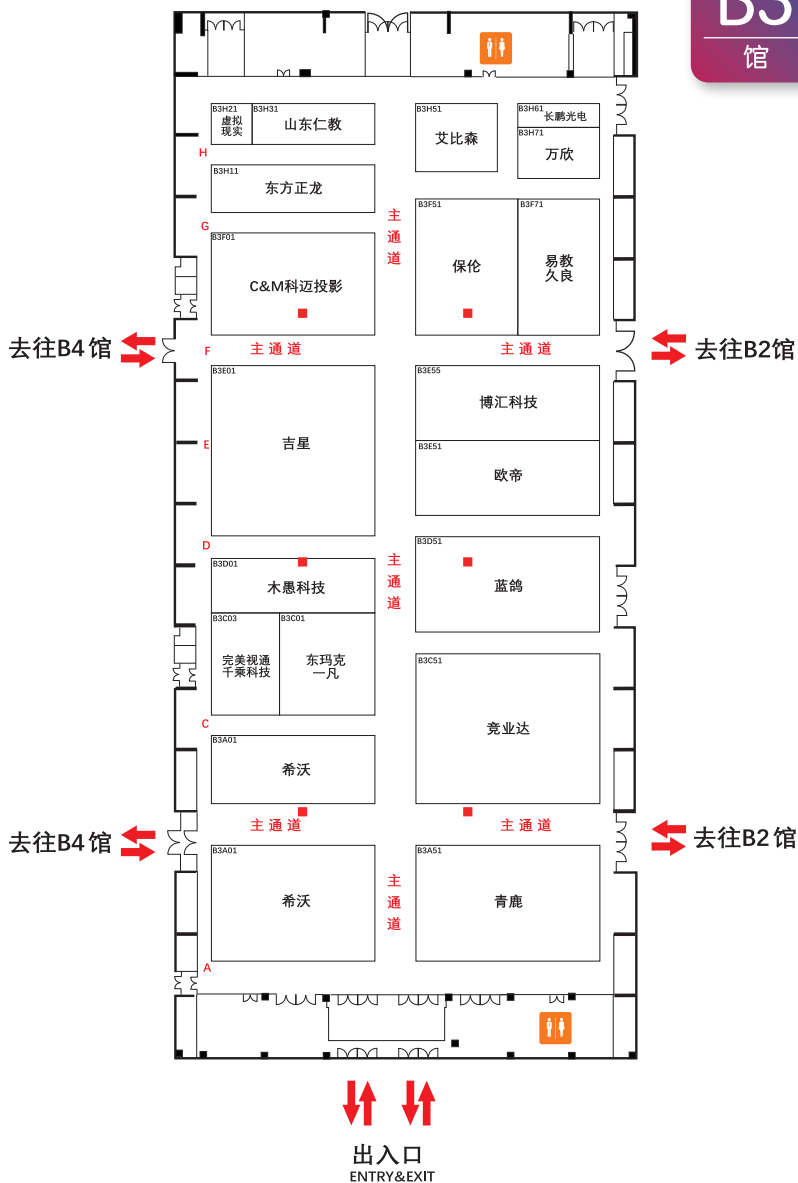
B3
馆

B3H21
虚拟
现实
B3H31
山东仁教
B3H51
艾比森
B3H61
长鹏光电
B3H71
万欣
H
B3H11
东方正龙
G
主
通
道
B3F01
C&M科迈投影
B3F51
保伦
B3F71
易教
久良
去往B4馆
F
主 通 道
主 通 道
去往B2馆
B3E01
吉星
B3E55
博汇科技
E
B3E51
欧帝
D
主
通
道
B3D01
木愚科技
B3D51
蓝鸽
B3C03
完美视通
千乘科技
B3C01
东玛克
一凡
B3C51
竞业达
C
B3A01
希沃
主 通 道
主 通 道
去往B4馆
去往B2馆
B3A01
希沃
主
通
道
B3A51
青鹿
A
出入口
ENTRY&EXIT